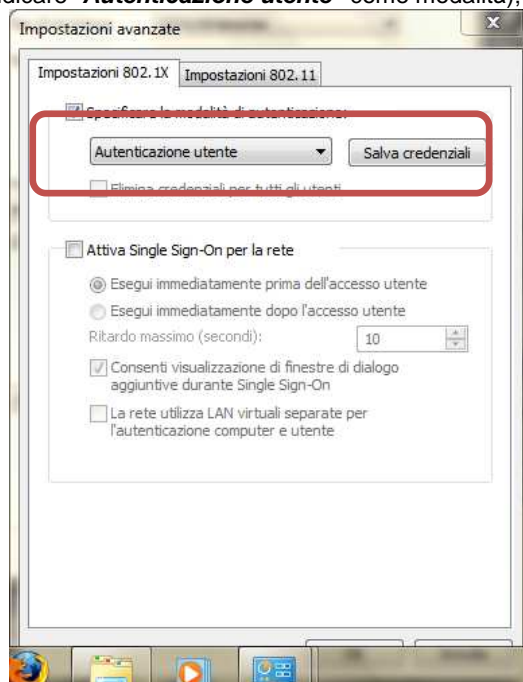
dicare "Autenticazione utente" come modalità,

Impostazioni avanzate

Impostazioni 802.1X | Impostazioni 802.11

Specificare la modalità di autenticazione:

Autenticazione utente

Salva credenziali

Elimina credenziali per tutti gli utenti

Attiva Single Sign-On per la rete

Esegui immediatamente prima dell'accesso utente

Esegui immediatamente dopo l'accesso utente

Ritardo massimo (secondi): 10

Consenti visualizzazione di finestre di dialogo aggiuntive durante Single Sign-On

La rete utilizza LAN virtuali separate per l'autenticazione computer e utente